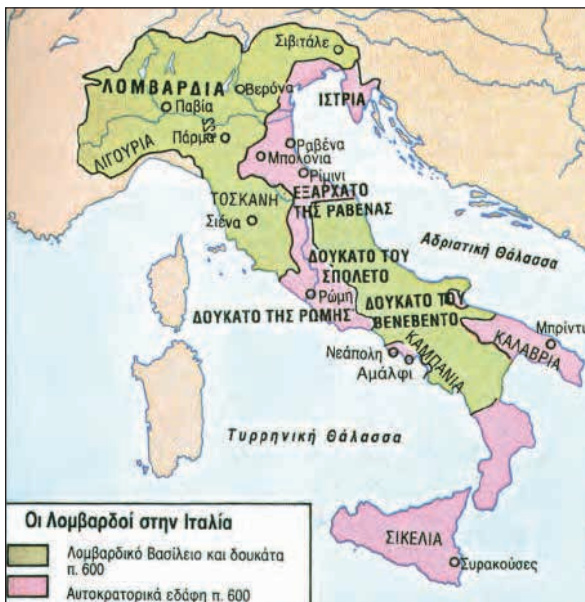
Σιβιτάλε
ΛΟΜΒΑΡΔΙΑ
Βερόνα
Παβία
Πάρμη
ΛΙΓΟΥΡΙΑ
ΙΣΤΡΙΑ
Ραβένα
Μπολόνια
Ρίμινι
ΤΟΣΚΑΝΗ
ΕΞΑΡΧΑΤΟ ΤΗΣ ΡΑΒΕΝΑΣ
Σιένα
Αδριατική Θάλασσα
ΔΟΥΚΑΤΟ ΤΟΥ ΣΠΟΛΕΤΟ
Ρώμη
ΔΟΥΚΑΤΟ ΤΗΣ ΡΩΜΗΣ
ΔΟΥΚΑΤΟ ΤΟΥ ΒΕΝΕΒΕΝΤΟ
Μπρίντι
Νεάπολη
ΚΑΜΠΑΝΙΑ
Αμάλφι
ΚΑΛΑΒΡΙΑ
Τυρρηνική Θάλασσα
ΣΙΚΕΛΙΑ
Συρακούσες

Οι Λομβαρδοί στην Ιταλία
Λομβαρδικό Βασίλειο και δουκάτα π. 600
Αυτοκρατορικά εδάφη π. 600